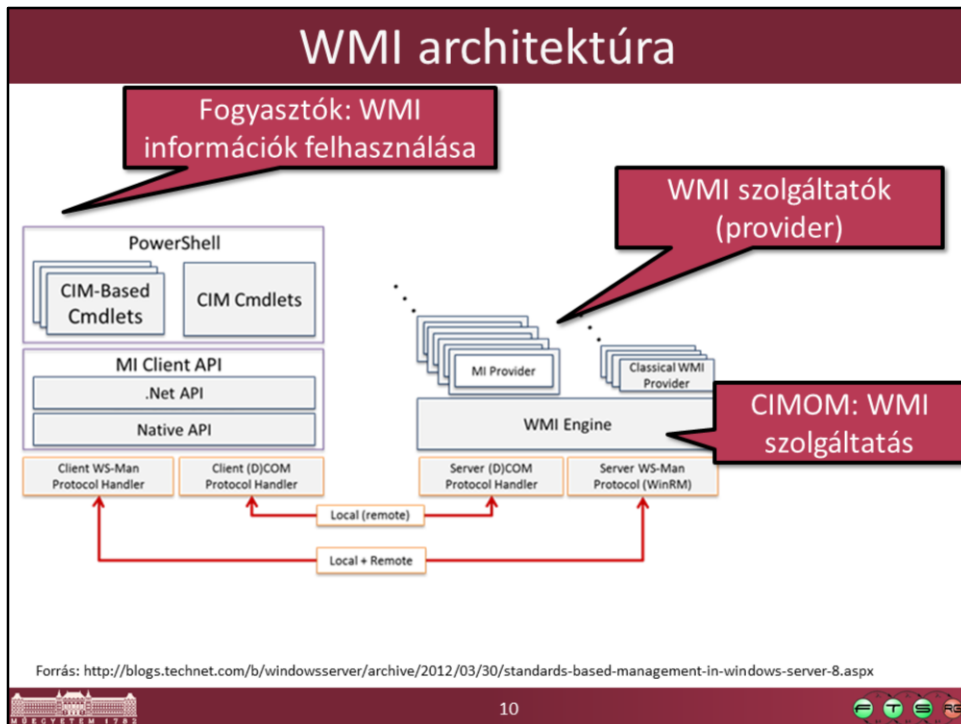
WMI architektúra

Fogyasztók: WMI információk felhasználása

WMI szolgáltatók (provider)

PowerShell

CIM-Based Cmdlets

CIM Cmdlets

MI Client API

.Net API

Native API

Client WS-Man Protocol Handler

Client (D)COM Protocol Handler

MI Provider

Classical WMI Provider

WMI Engine

CIMOM: WMI szolgáltatás

Server (D)COM Protocol Handler

Server WS-Man Protocol (WinRM)

Local (remote)

Local + Remote

Forrás: http://blogs.technet.com/b/windowsserver/archive/2012/03/30/standards-based-management-in-windows-server-8.aspx

MŰEGYETEM 1782

10